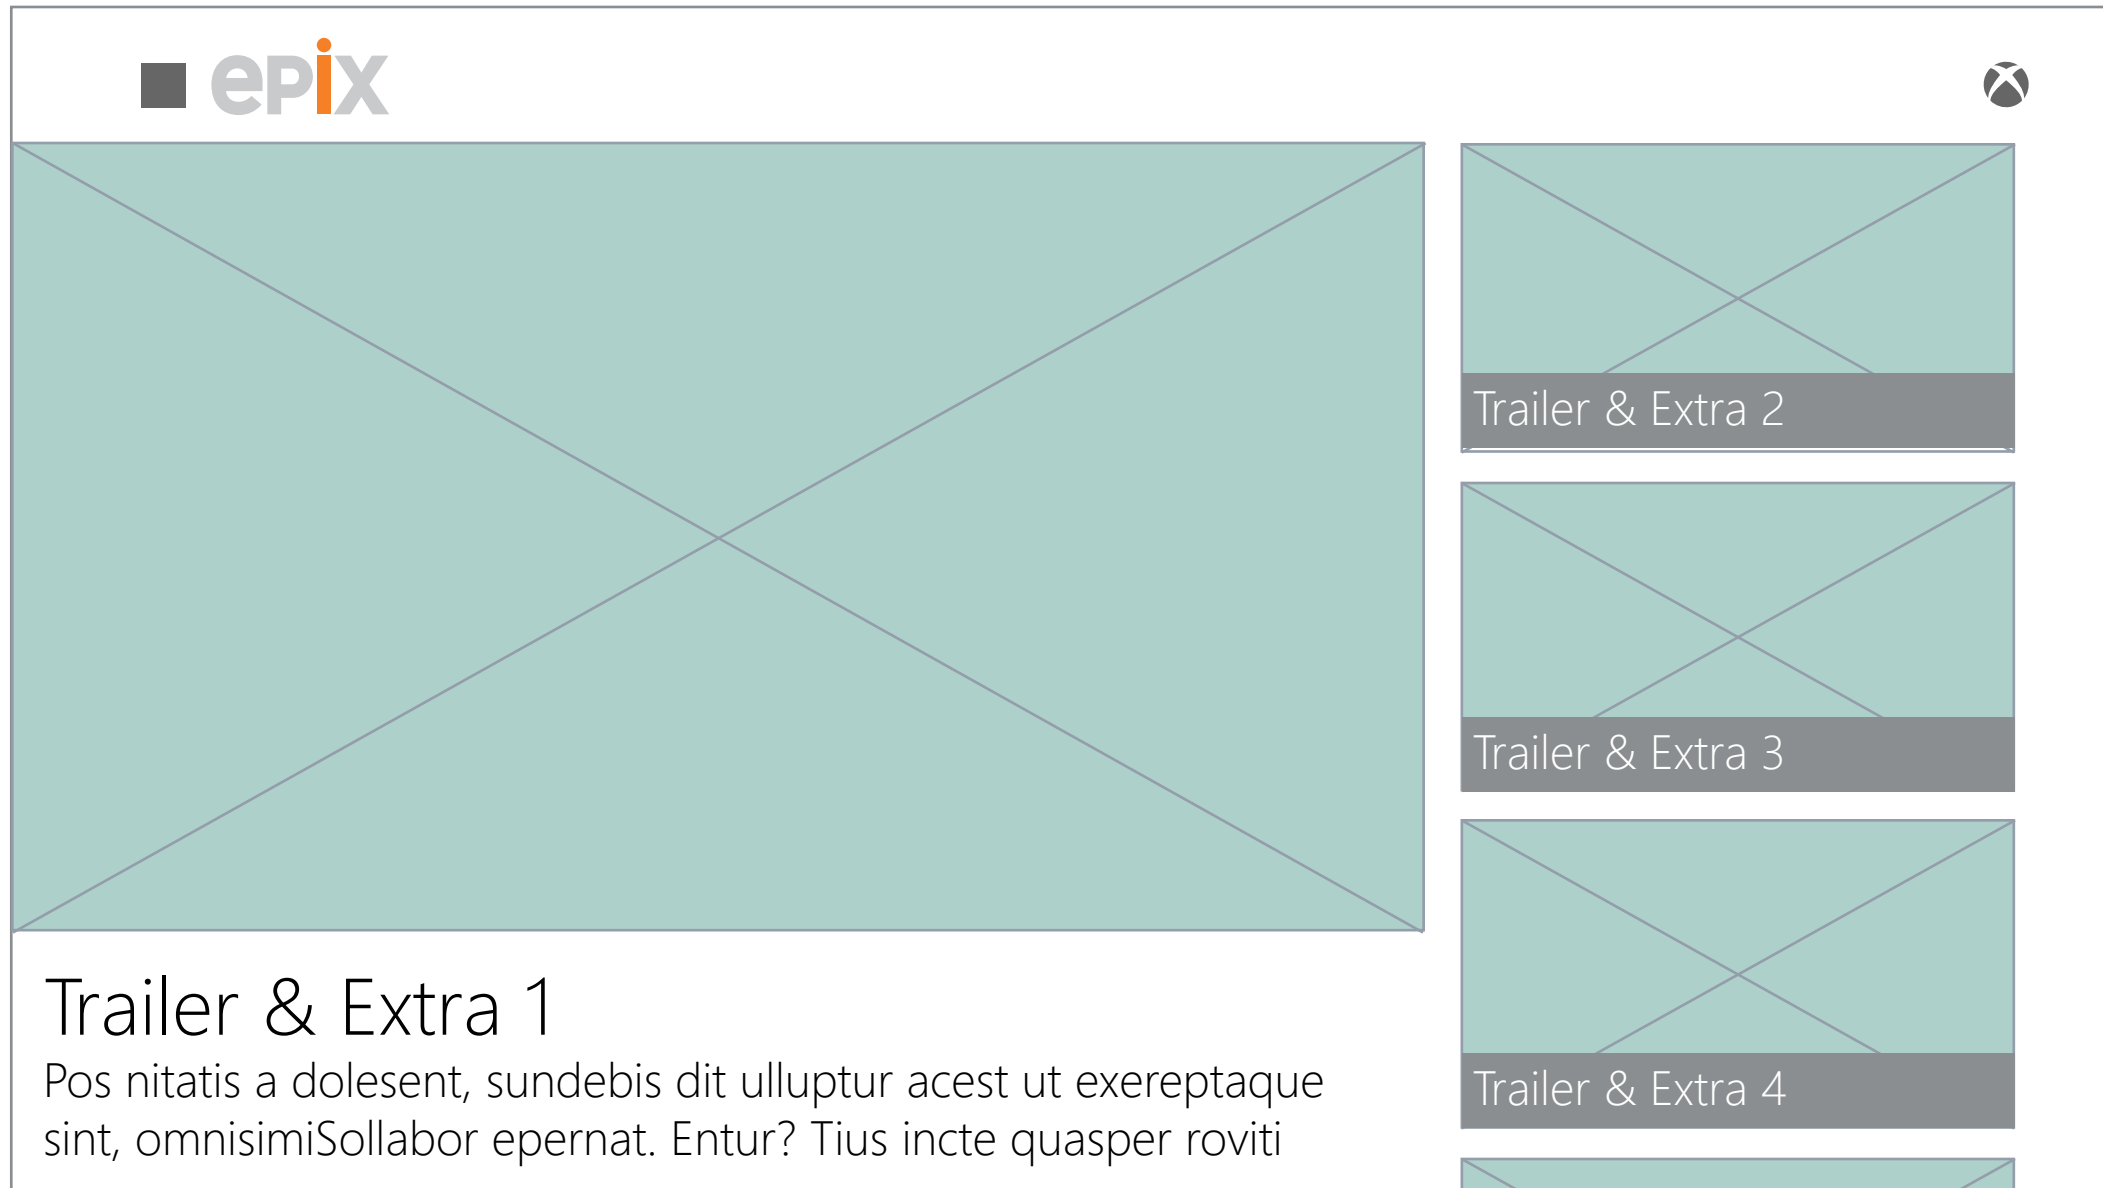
epix

Trailer & Extra 2

Trailer & Extra 3

Trailer & Extra 4

Trailer & Extra 1

Pos nitatis a dolesent, sundebis dit ulluptur acest ut exereptaque sint, omnisimiSollabor epernat. Entur? Tius incte quasper roviti